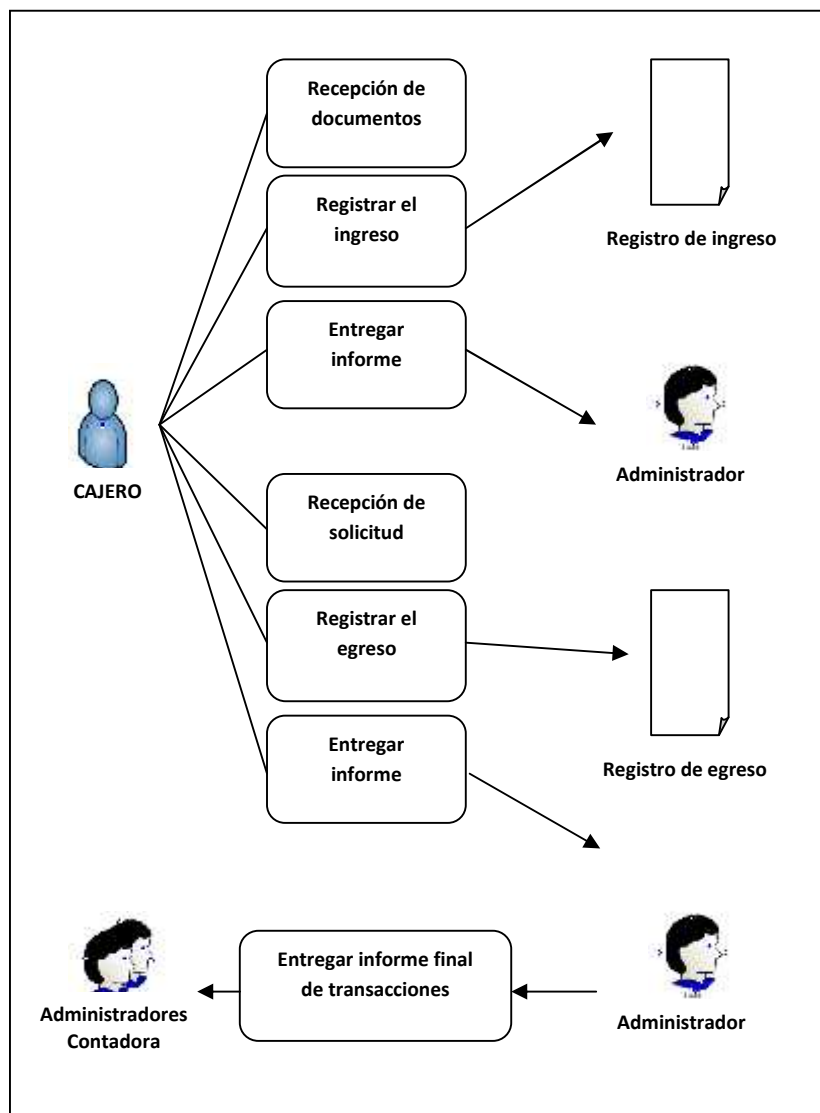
Recepción de documentos

Registrar el ingreso

Registro de ingreso

Entregar informe

CAJERO

Administrador

Recepción de solicitud

Registrar el egreso

Entregar informe

Registro de egreso

Entregar informe final de transacciones

Administradores Contadora

Administrador